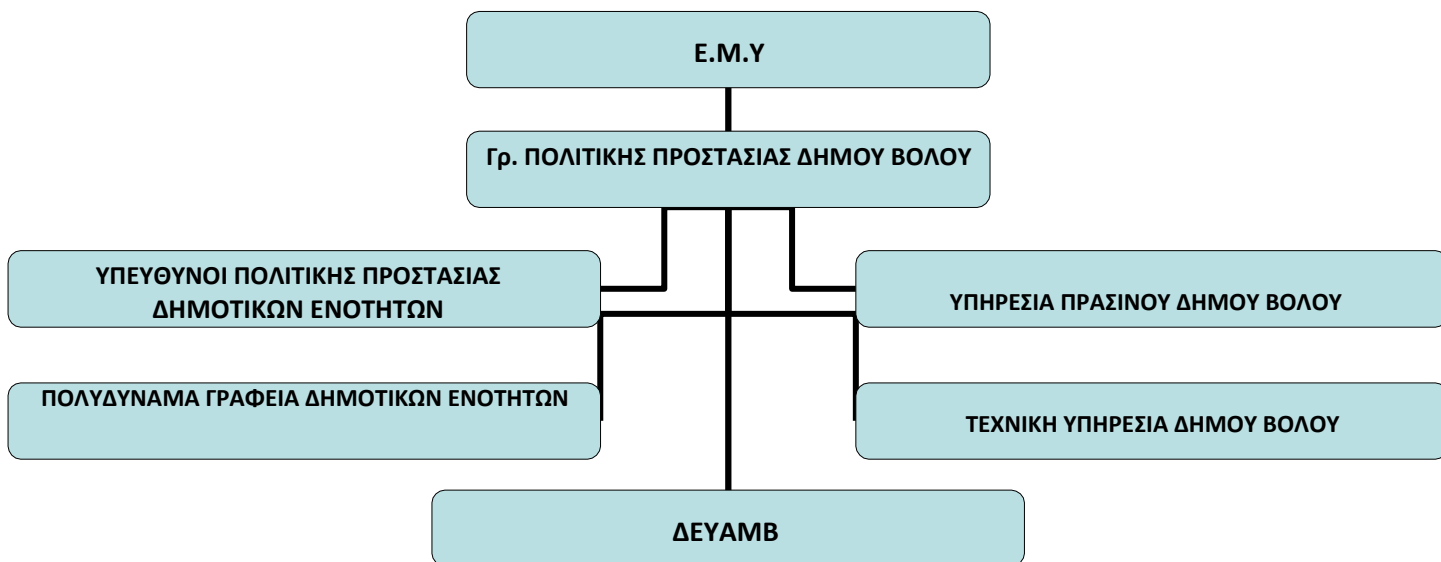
Ε.Μ.Υ

Γρ. ΠΟΛΙΤΙΚΗΣ ΠΡΟΣΤΑΣΙΑΣ ΔΗΜΟΥ ΒΟΛΟΥ

ΥΠΕΥΘΥΝΟΙ ΠΟΛΙΤΙΚΗΣ ΠΡΟΣΤΑΣΙΑΣ ΔΗΜΟΤΙΚΩΝ ΕΝΟΤΗΤΩΝ

ΥΠΗΡΕΣΙΑ ΠΡΑΣΙΝΟΥ ΔΗΜΟΥ ΒΟΛΟΥ

ΠΟΛΥΔΥΝΑΜΑ ΓΡΑΦΕΙΑ ΔΗΜΟΤΙΚΩΝ ΕΝΟΤΗΤΩΝ

ΤΕΧΝΙΚΗ ΥΠΗΡΕΣΙΑ ΔΗΜΟΥ ΒΟΛΟΥ

ΔΕΥΑΜΒ